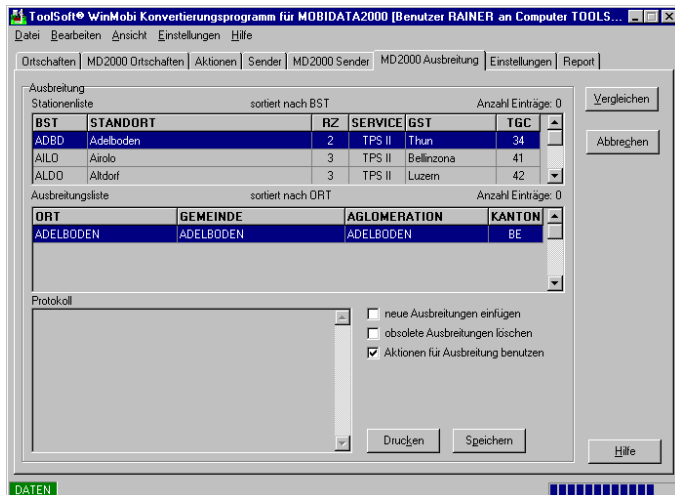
ToolSoft® WinMobi Konvertierungsprogramm für MOBIDATA2000 [Benutzer RAINER an Computer TOOLS...

Datei Bearbeiten Ansicht Einstellungen Hilfe

Ortschaften | MD2000 Ortschaften | Aktionen | Sender | MD2000 Sender | MD2000 Ausbreitung | Einstellungen | Report

Ausbreitung

Stationenliste sortiert nach BST Anzahl Einträge: 0

| BST | STANDORT | RZ | SERVICE | GST | TGC |
|---|---|---|---|---|---|
| ADBD | Adelboden | 2 | TPS II | Thun | 34 |
| AILO | Airolo | 3 | TPS II | Bellinzona | 41 |
| ALDO | Altdorf | 3 | TPS II | Luzern | 42 |

Ausbreitungsliste sortiert nach ORT Anzahl Einträge: 0

| ORT | GEMEINDE | AGLOMERATION | KANTON |
|---|---|---|---|
| ADELBODEN | ADELBODEN | ADELBODEN | BE |

Protokoll

neue Ausbreitungen einfügen
obsolete Ausbreitungen löschen
Aktionen für Ausbreitung benutzen

Drucken Speichern

Vergleichen
Abbrechen
Hilfe

DATEN